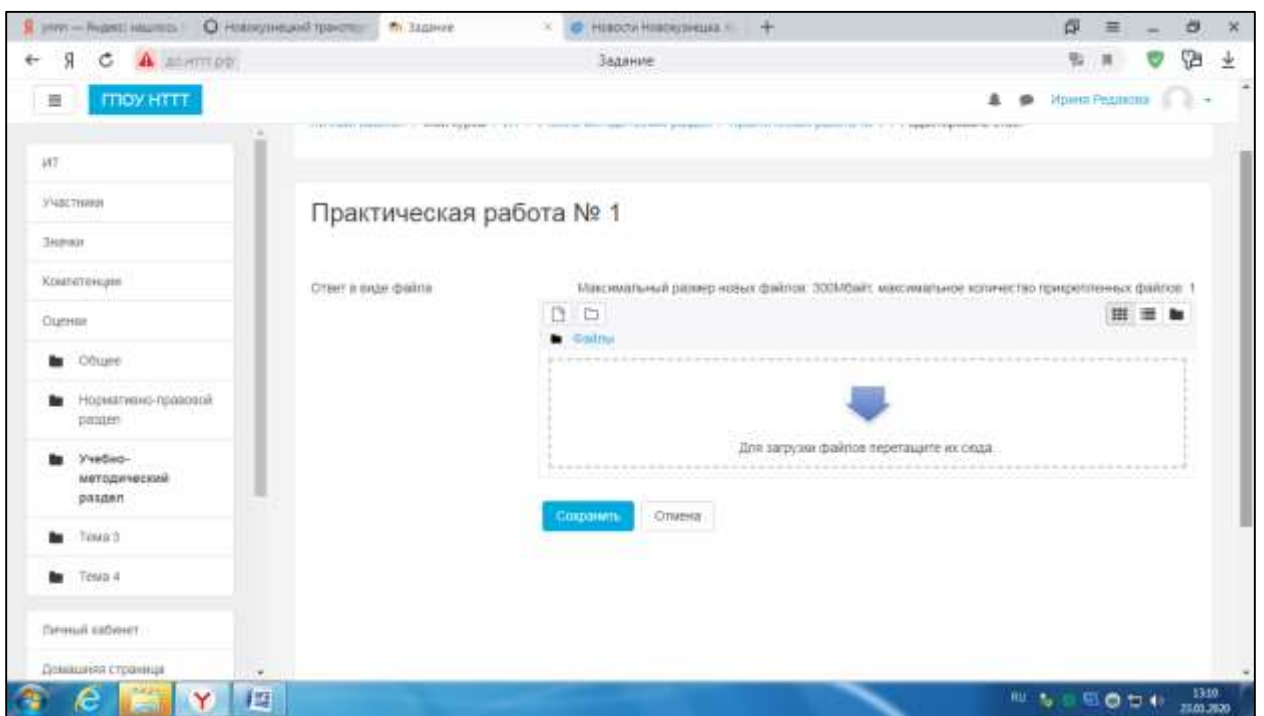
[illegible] — Яндекс: нашлось | Новокузнецкий транспо | Задание | Новости Новокузнецка | +

Я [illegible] Задание

≡ ГПОУ НТТ Ирина Редакова

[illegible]

ИТ

Участники

Значки

Компетенции

Оценки

Общее

Нормативно-правовой раздел

Учебно-методический раздел

Тема 3

Тема 4

Личный кабинет

Домашняя страница

Практическая работа № 1

Ответ в виде файла

Максимальный размер новых файлов: 300Мбайт, максимальное количество прикрепленных файлов: 1

Файлы

Для загрузки файлов перетащите их сюда.

Сохранить Отмена

RU 13:10 23.03.2020